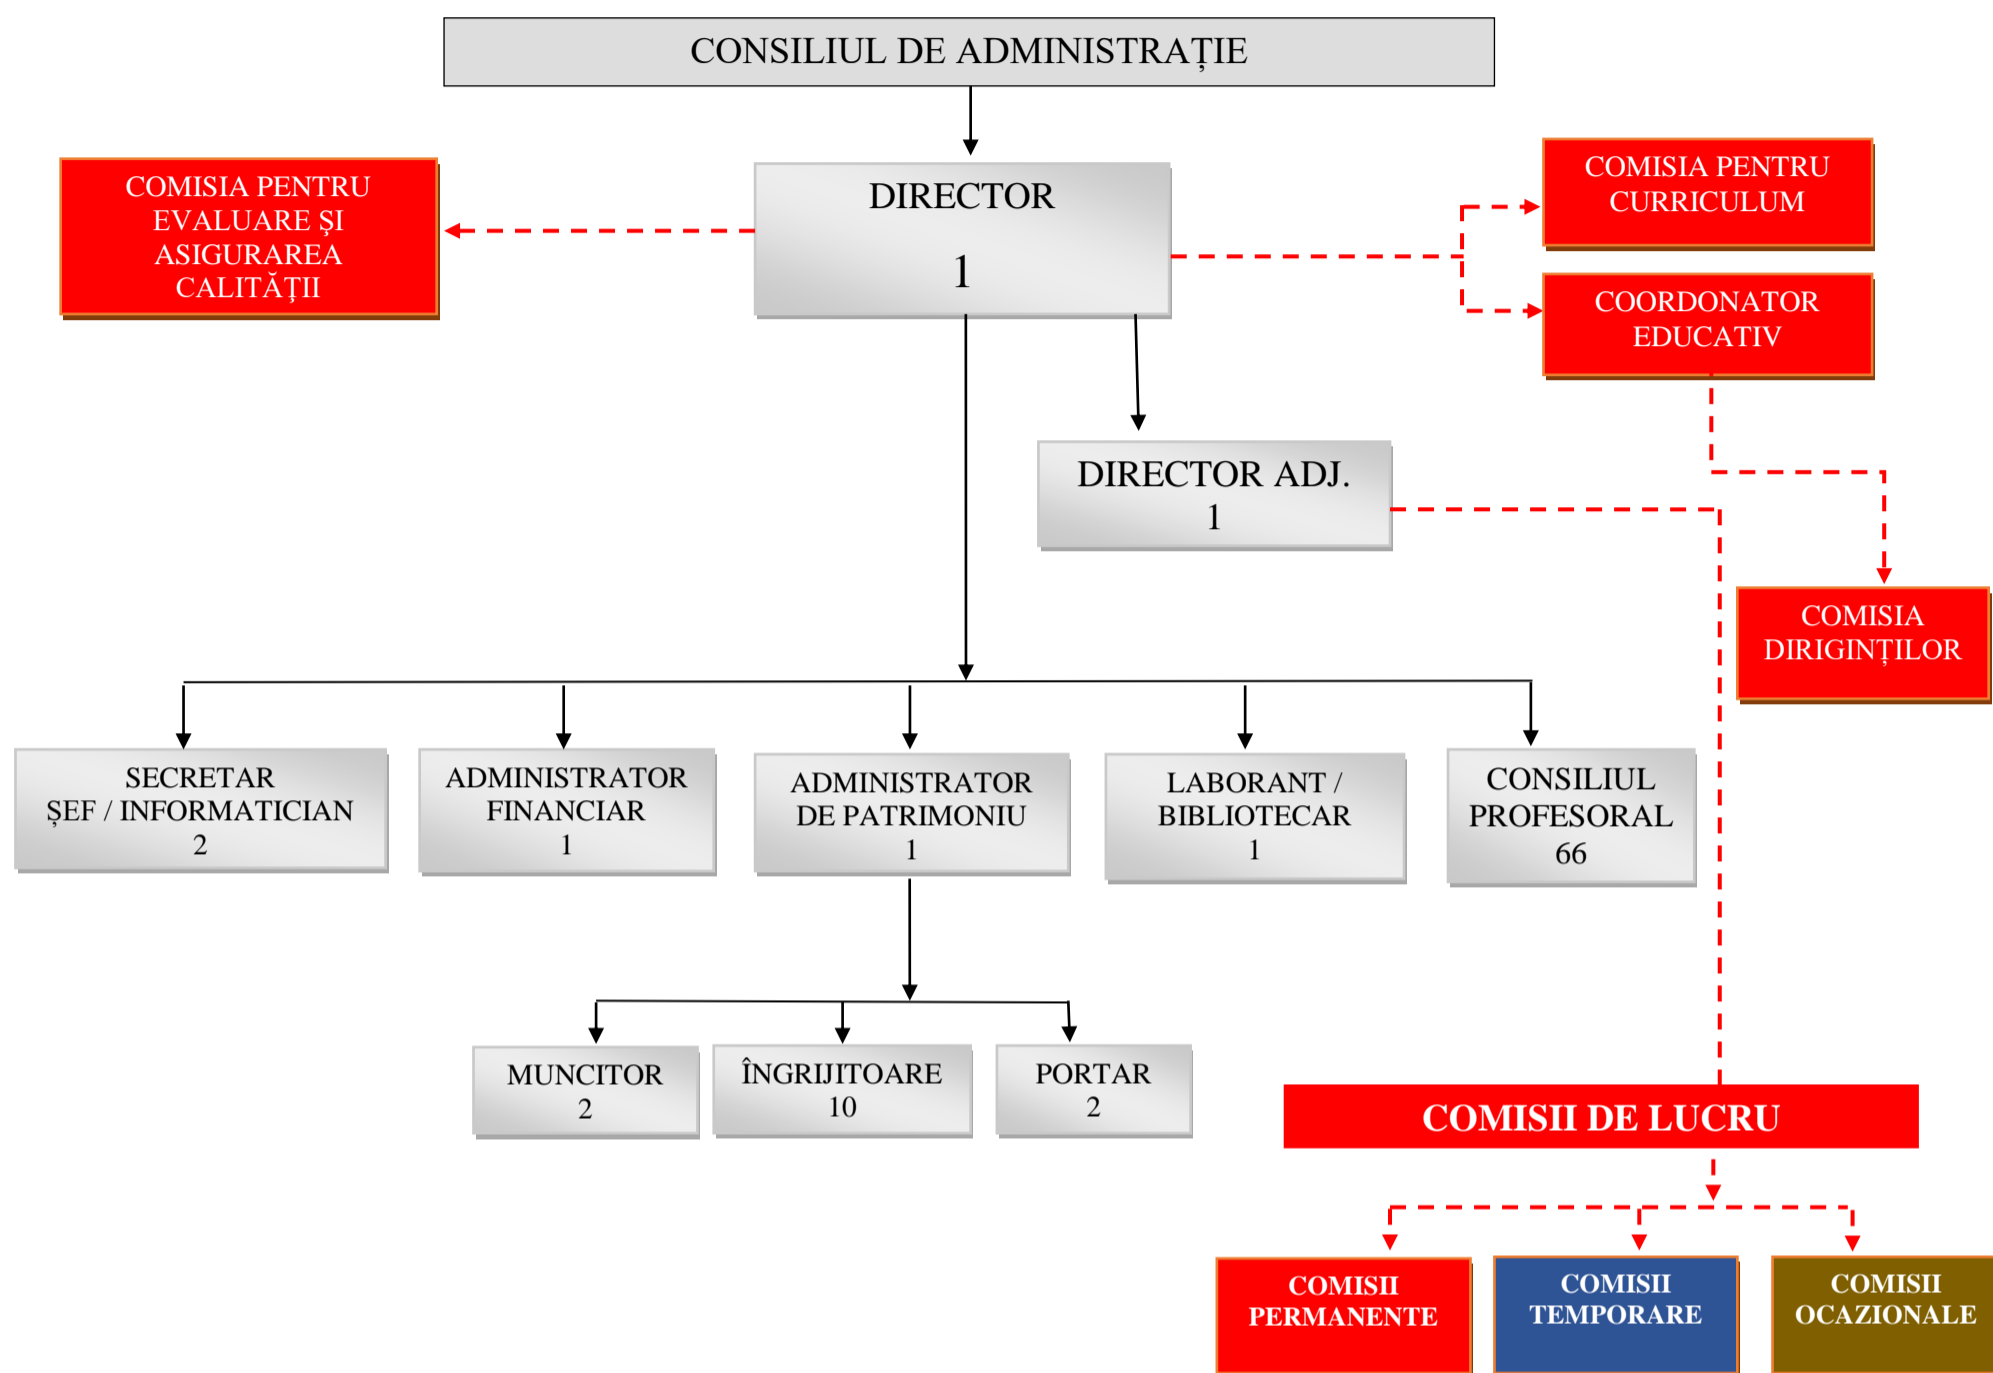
CONSILIUL DE ADMINISTRAȚIE

COMISIA PENTRU EVALUARE ŞI ASIGURAREA CALITĂȚII

DIRECTOR
1

COMISIA PENTRU CURRICULUM

COORDONATOR EDUCATIV

DIRECTOR ADJ.
1

COMISIA DIRIGINȚILOR

SECRETAR ŞEF / INFORMATICIAN
2

ADMINISTRATOR FINANCIAR
1

ADMINISTRATOR DE PATRIMONIU
1

LABORANT / BIBLIOTECAR
1

CONSILIUL PROFESORAL
66

MUNCITOR
2

ÎNGRIJITOARE
10

PORTAR
2

COMISII DE LUCRU

COMISII PERMANENTE

COMISII TEMPORARE

COMISII OCAZIONALE